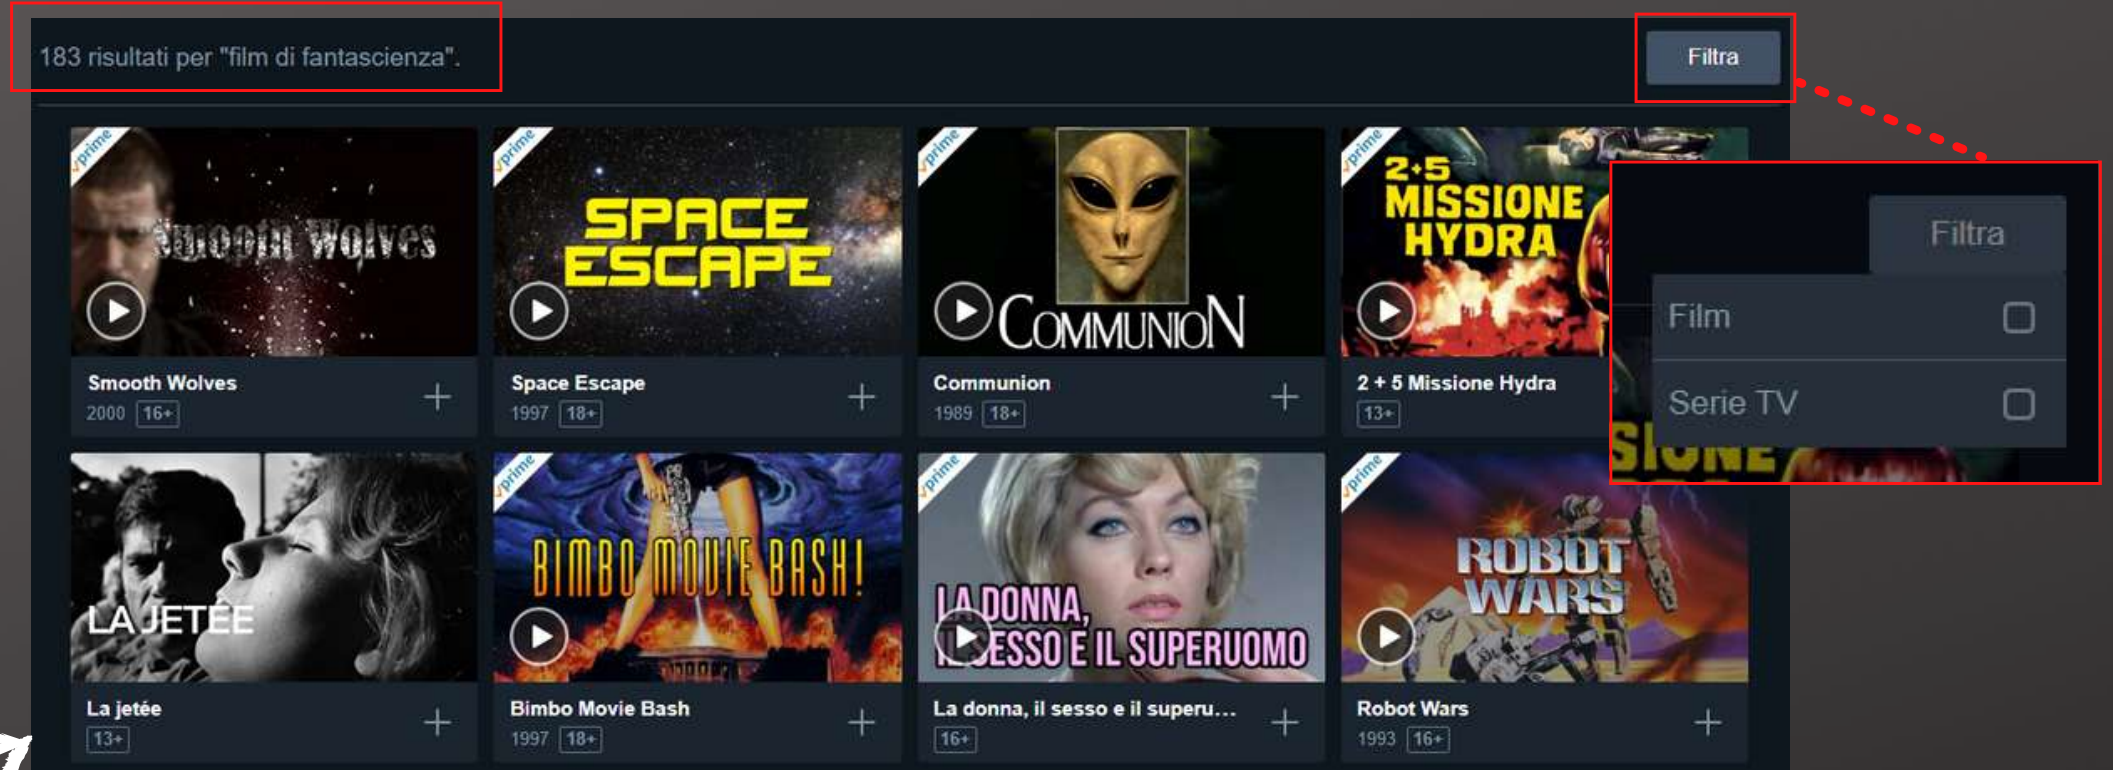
183 risultati per "film di fantascienza".

Filtra

prime
Smooth Wolves
Smooth Wolves
2000 16+

prime
SPACE ESCAPE
Space Escape
1997 18+

prime
COMMUNION
Communion
1989 18+

prime
2+5 MISSIONE HYDRA
2 + 5 Missione Hydra
13+

Filtra
Film
Serie TV

LA JETÉE
La jetée
13+

prime
BIMBO MOVIE BASH!
Bimbo Movie Bash
1997 18+

prime
LA DONNA, IL SESSO E IL SUPERUOMO
La donna, il sesso e il superu...
16+

prime
ROBOT WARS
Robot Wars
1993 16+